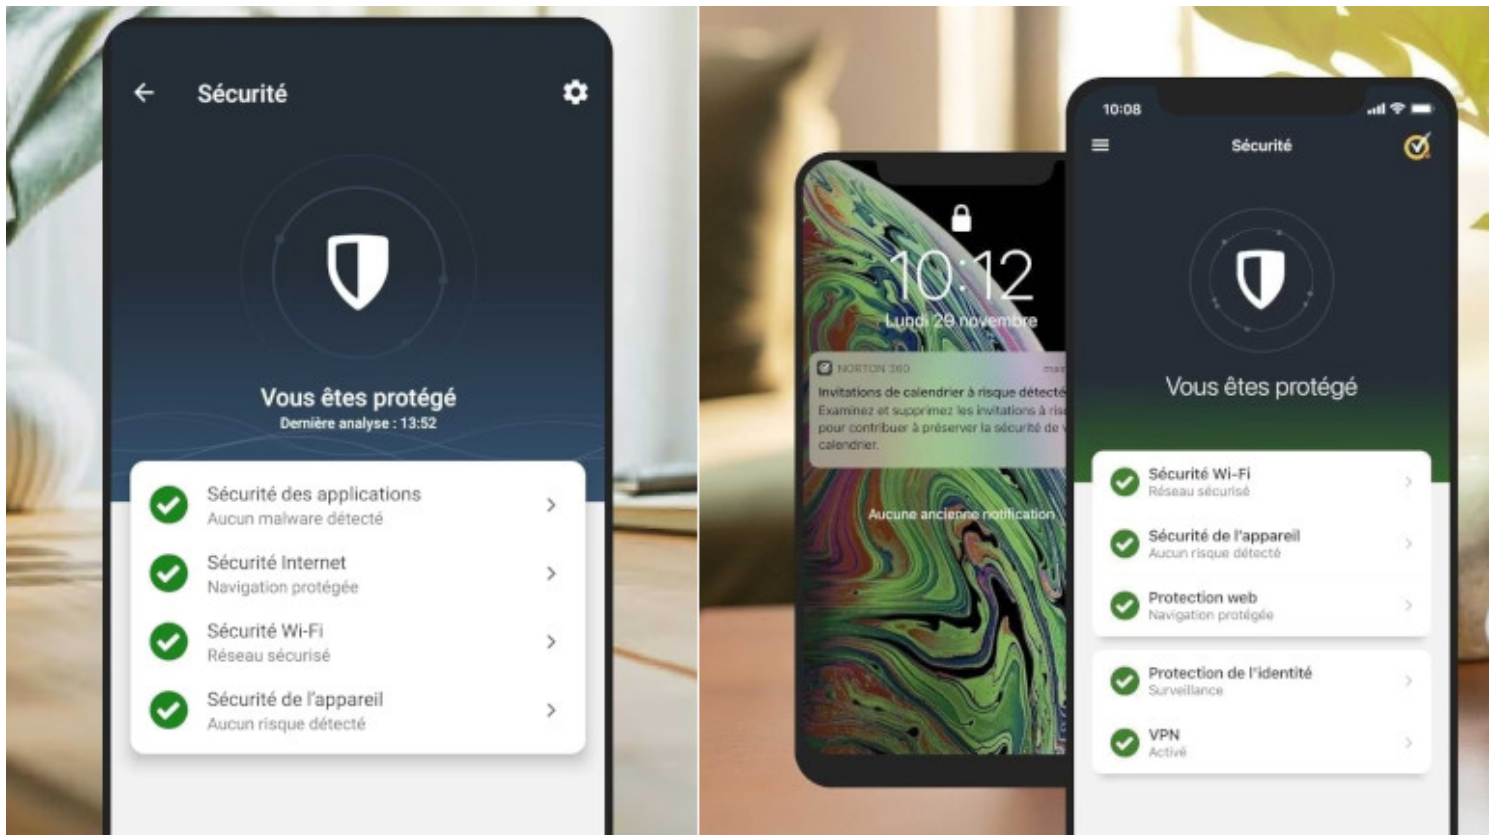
Sécurité

Vous êtes protégé
Dernière analyse : 13:52

Sécurité des applications
Aucun malware détecté

Sécurité Internet
Navigation protégée

Sécurité Wi-Fi
Réseau sécurisé

Sécurité de l'appareil
Aucun risque détecté

10:12
Lundi 29 novembre

NORTON 360
Invitations de calendrier à risque détecté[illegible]
Examinez et supprimez les invitations à ris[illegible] pour contribuer à préserver la sécurité de v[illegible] calendrier.

Aucune ancienne notification

10:08

Sécurité

Vous êtes protégé

Sécurité Wi-Fi
Réseau sécurisé

Sécurité de l'appareil
Aucun risque détecté

Protection web
Navigation protégée

Protection de l'identité
Surveillance

VPN
Activé